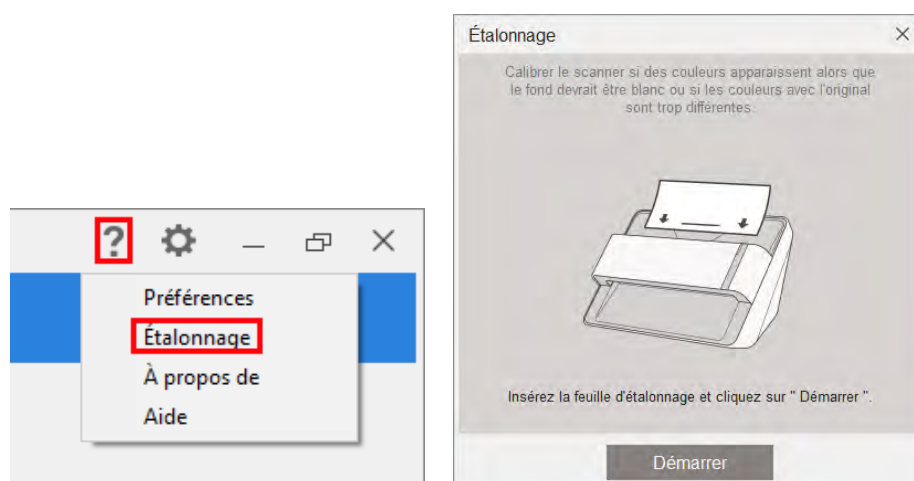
?

Préférences
Étalonnage
À propos de
Aide

Étalonnage

Calibrer le scanner si des couleurs apparaissent alors que le fond devrait être blanc ou si les couleurs avec l'original sont trop différentes.

Insérez la feuille d'étalonnage et cliquez sur " Démarrer ".

Démarrer